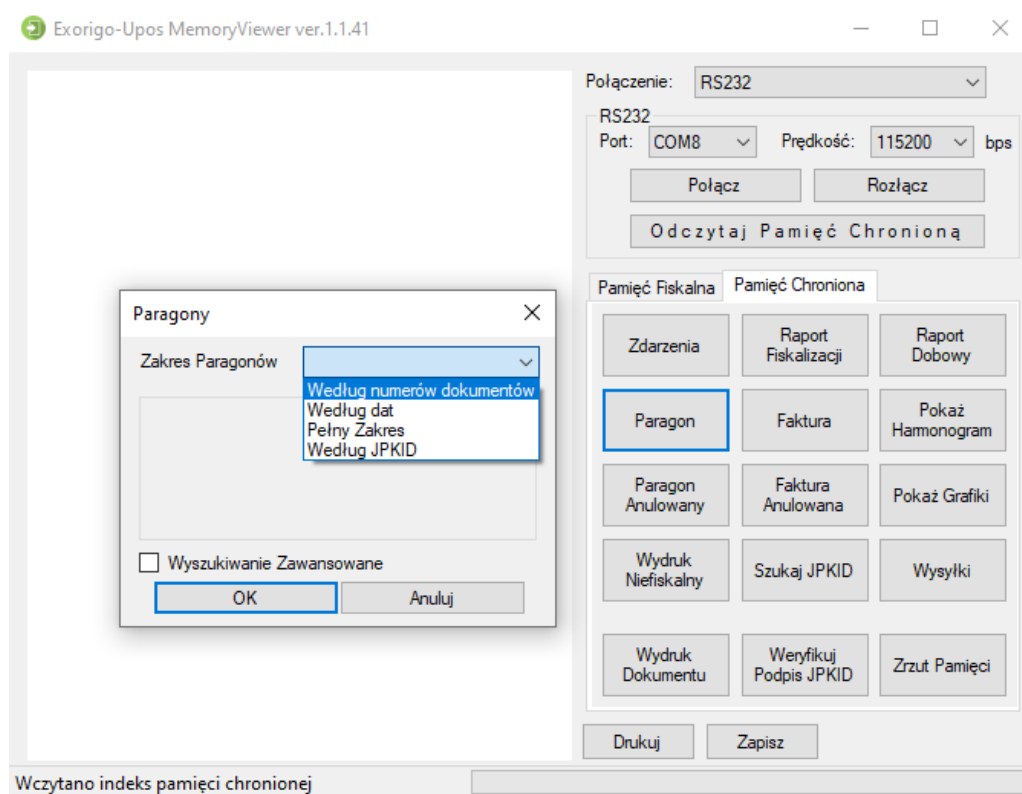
Exorigo-Upos MemoryViewer ver.1.1.41

Połączenie: RS232

RS232
Port: COM8 Prędkość: 115200 bps

Połącz Rozłącz

Odczytaj Pamięć Chronioną

Pamięć Fiskalna Pamięć Chroniona

Zdarzenia
Raport Fiskalizacji
Raport Dobowy
Paragon
Faktura
Pokaż Harmonogram
Paragon Anulowany
Faktura Anulowana
Pokaż Grafiki
Wydruk Niefiskalny
Szukaj JPKID
Wysyłki
Wydruk Dokumentu
Weryfikuj Podpis JPKID
Zrzut Pamięci

Drukuj Zapisz

Paragony

Zakres Paragonów

Według numerów dokumentów
Według dat
Pełny Zakres
Według JPKID

Wyszukiwanie Zawansowane

OK Anuluj

Wczytano indeks pamięci chronionej